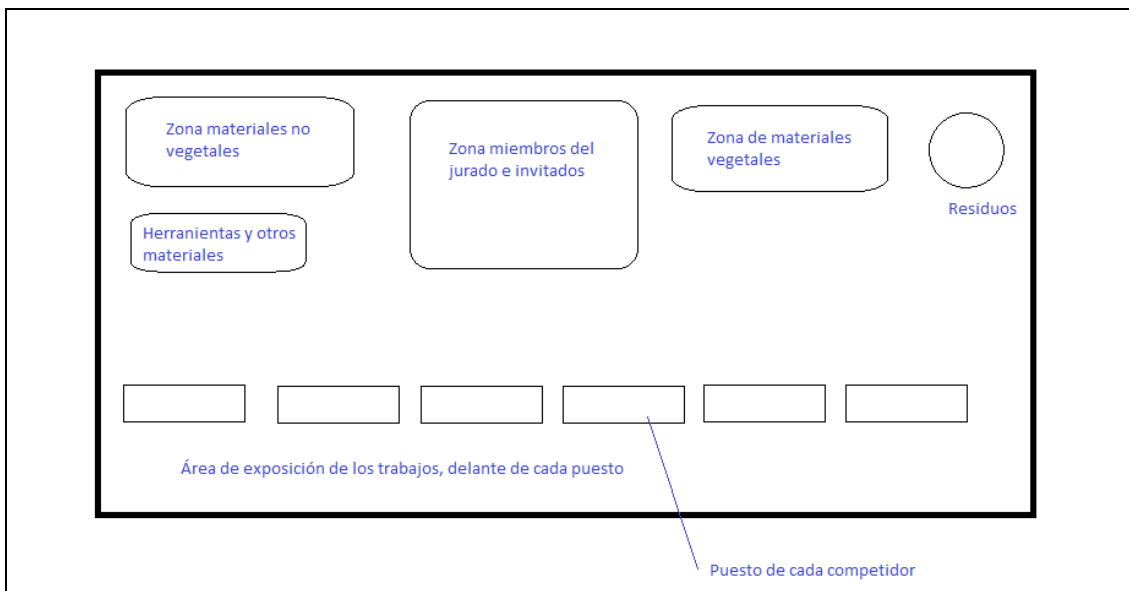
Zona materiales no vegetales

Zona miembros del jurado e invitados

Zona de materiales vegetales

Residuos

Herranientas y otros materiales

Área de exposición de los trabajos, delante de cada puesto

Puesto de cada competidor